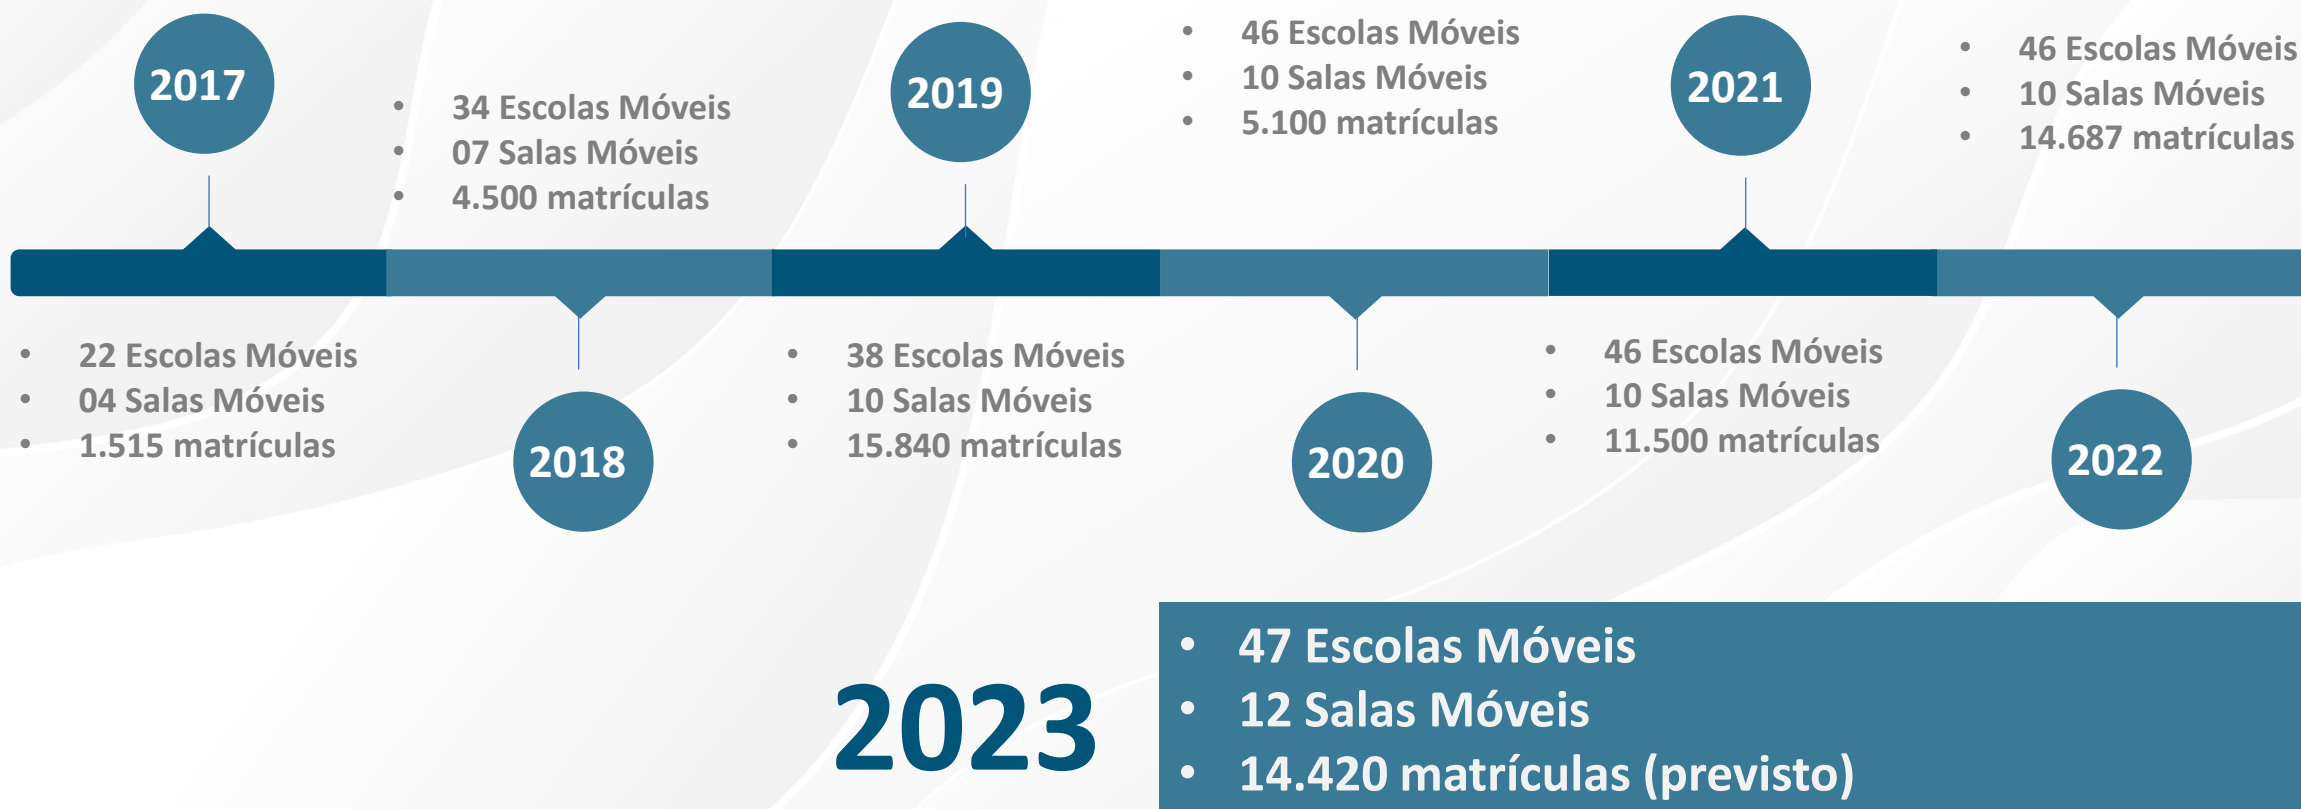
2017

- 22 Escolas Móveis
- 04 Salas Móveis
- 1.515 matrículas

2018

- 34 Escolas Móveis
- 07 Salas Móveis
- 4.500 matrículas

2019

- 38 Escolas Móveis
- 10 Salas Móveis
- 15.840 matrículas

2020

- 46 Escolas Móveis
- 10 Salas Móveis
- 5.100 matrículas

2021

- 46 Escolas Móveis
- 10 Salas Móveis
- 11.500 matrículas

2022

- 46 Escolas Móveis
- 10 Salas Móveis
- 14.687 matrículas

2023

- 47 Escolas Móveis
- 12 Salas Móveis
- 14.420 matrículas (previsto)